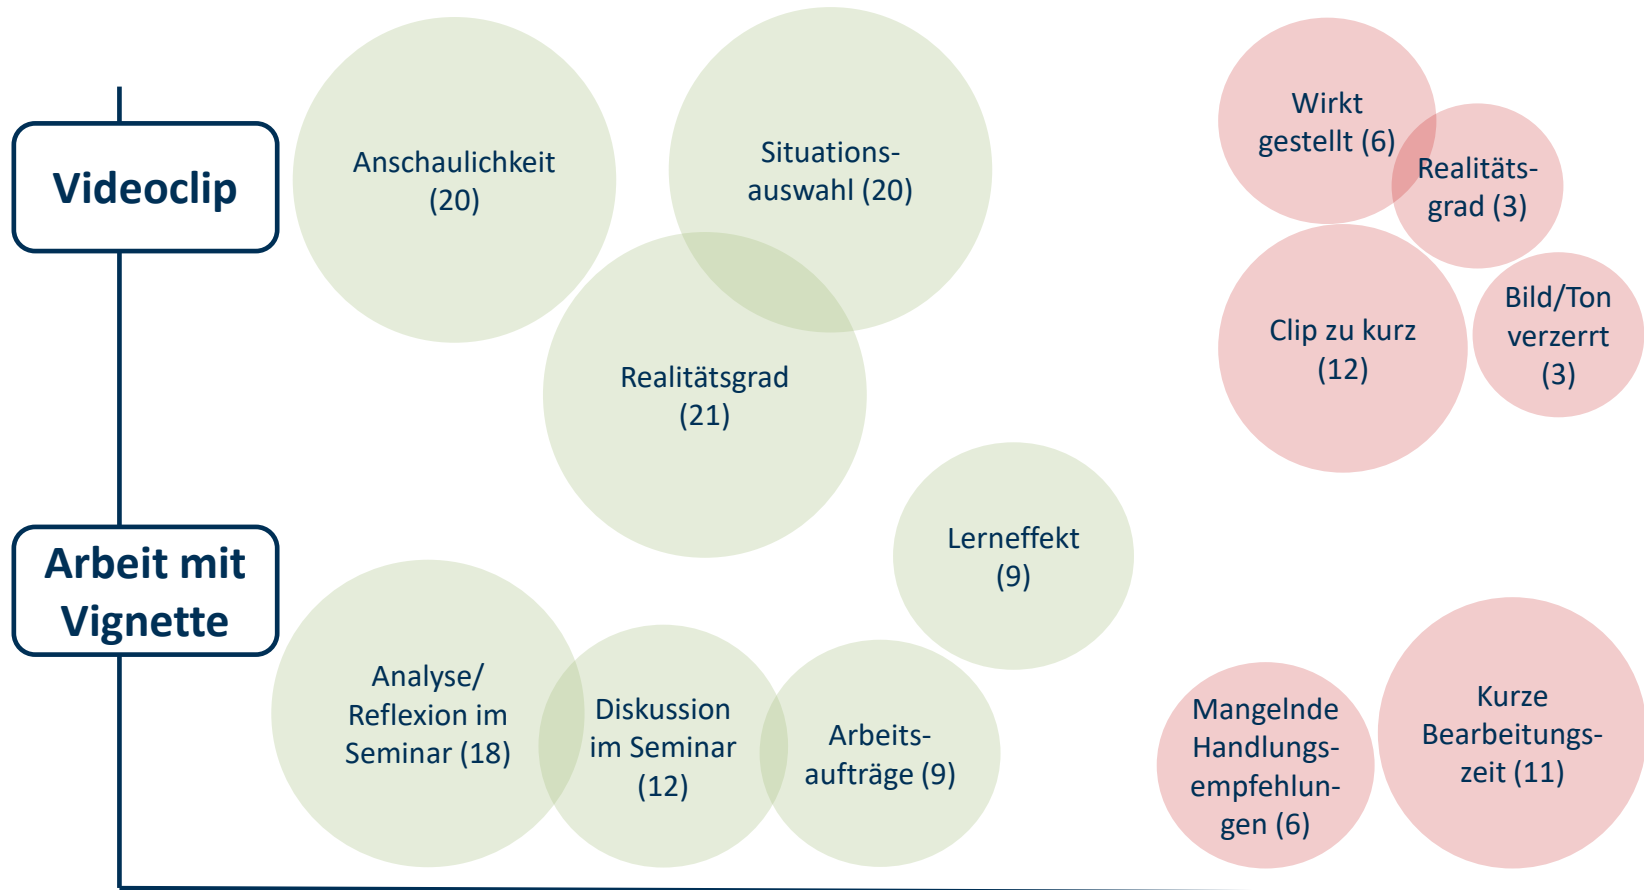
Videoclip

Arbeit mit Vignette

Anschaulichkeit (20)

Situationsauswahl (20)

Realitätsgrad (21)

Lerneffekt (9)

Analyse/ Reflexion im Seminar (18)

Diskussion im Seminar (12)

Arbeitsaufträge (9)

Wirkt gestellt (6)

Realitätsgrad (3)

Clip zu kurz (12)

Bild/Ton verzerrt (3)

Mangelnde Handlungsempfehlungen (6)

Kurze Bearbeitungszeit (11)